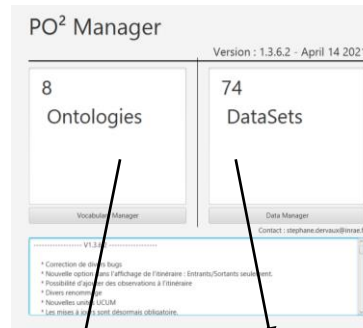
PO$^2$ Manager

Version : 1.3.6.2 - April 14 2021

8
Ontologies

74
DataSets

Vocabulary Manager

Data Manager

Contact : stephane.dervaux@inrae.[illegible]

------------------- V1.3.6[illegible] -------------------

* Correction de divers bugs
* Nouvelle option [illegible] l'affichage de l'itinéraire : Entrants/Sortants seulement.
* Possibilité d'ajouter des observations à l'itinéraire
* Divers renomm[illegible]
* Nouvelles unit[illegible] UCUM
* Les mises à j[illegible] sont désormais obligatoire.